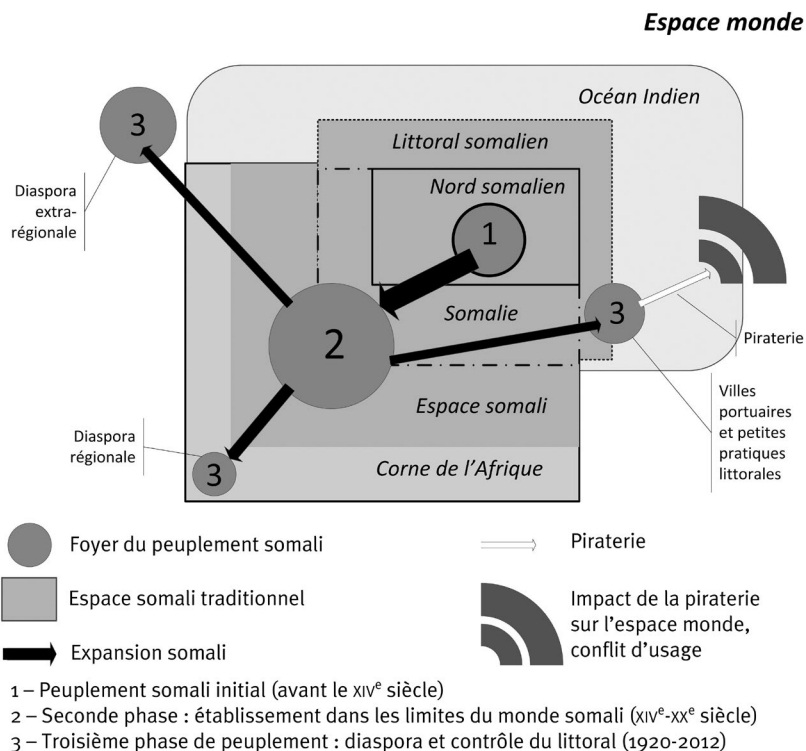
Espace monde

Océan Indien

Littoral somalien

Nord somalien

1

3

Diaspora extra-régionale

2

Somalie

3

Piraterie

Espace somali

Villes portuaires et petites pratiques littorales

Diaspora régionale

3

Corne de l'Afrique

Foyer du peuplement somali

Piraterie

Espace somali traditionnel

Impact de la piraterie sur l'espace monde, conflit d'usage

Expansion somali

1 – Peuplement somali initial (avant le XIV$^{e}$ siècle)
2 – Seconde phase : établissement dans les limites du monde somali (XIV$^{e}$-XX$^{e}$ siècle)
3 – Troisième phase de peuplement : diaspora et contrôle du littoral (1920-2012)